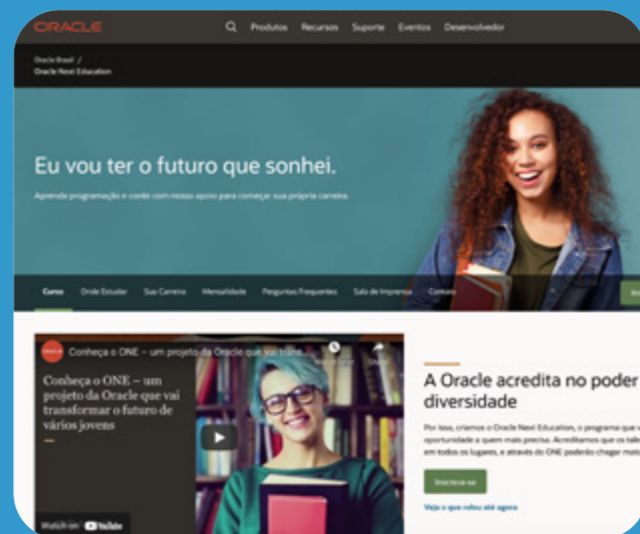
ORACLE

Produtos Recursos Suporte Eventos Desenvolvedor

Oracle Brasil /
Oracle Next Education

Eu vou ter o futuro que sonhei.

Aprenda programação e conte com nosso apoio para começar sua própria carreira.

Curso Onde Estudar Sua Carreira Mensalidade Perguntas Frequentes Sala de Imprensa Contato

Conheça o ONE – um projeto da Oracle que vai trans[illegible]

Conheça o ONE – um projeto da Oracle que vai transformar o futuro de vários jovens

Watch on YouTube

A Oracle acredita no poder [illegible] diversidade

Por isso, criamos o Oracle Next Education, o programa que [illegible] oportunidade a quem mais precisa. Acreditamos que os tale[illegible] em todos os lugares, e através do ONE poderão chegar mais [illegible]

Inscreva-se

Veja o que rolou até agora